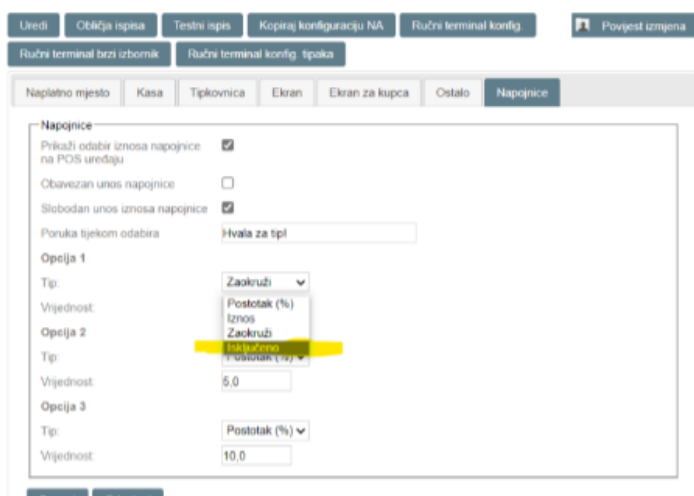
Uredi | Oblička ispisa | Testni ispis | Kopiraj konfiguraciju NA | Ručni terminal konfig. | Povijest izmjena
Ručni terminal brzi izbornik | Ručni terminal konfig. tipaka

Naplatno mjesto | Kasa | Tipkovnica | Ekran | Ekran za kupca | Ostalo | Napojnice

Napojnice

Prikaži odabir iznosa napojnice na POS uređaju ☑

Obavezan unos napojnice ☐

Slobodan unos iznosa napojnice ☑

Poruka tijekom odabira: Hvala za tip!

Opcija 1

Tip: Zaokruži

Vrijednost:

Postotak (%)
Iznos
Zaokruži
Isključeno

Opcija 2

Tip: Postotak (%)

Vrijednost: 5,0

Opcija 3

Tip: Postotak (%)

Vrijednost: 10,0